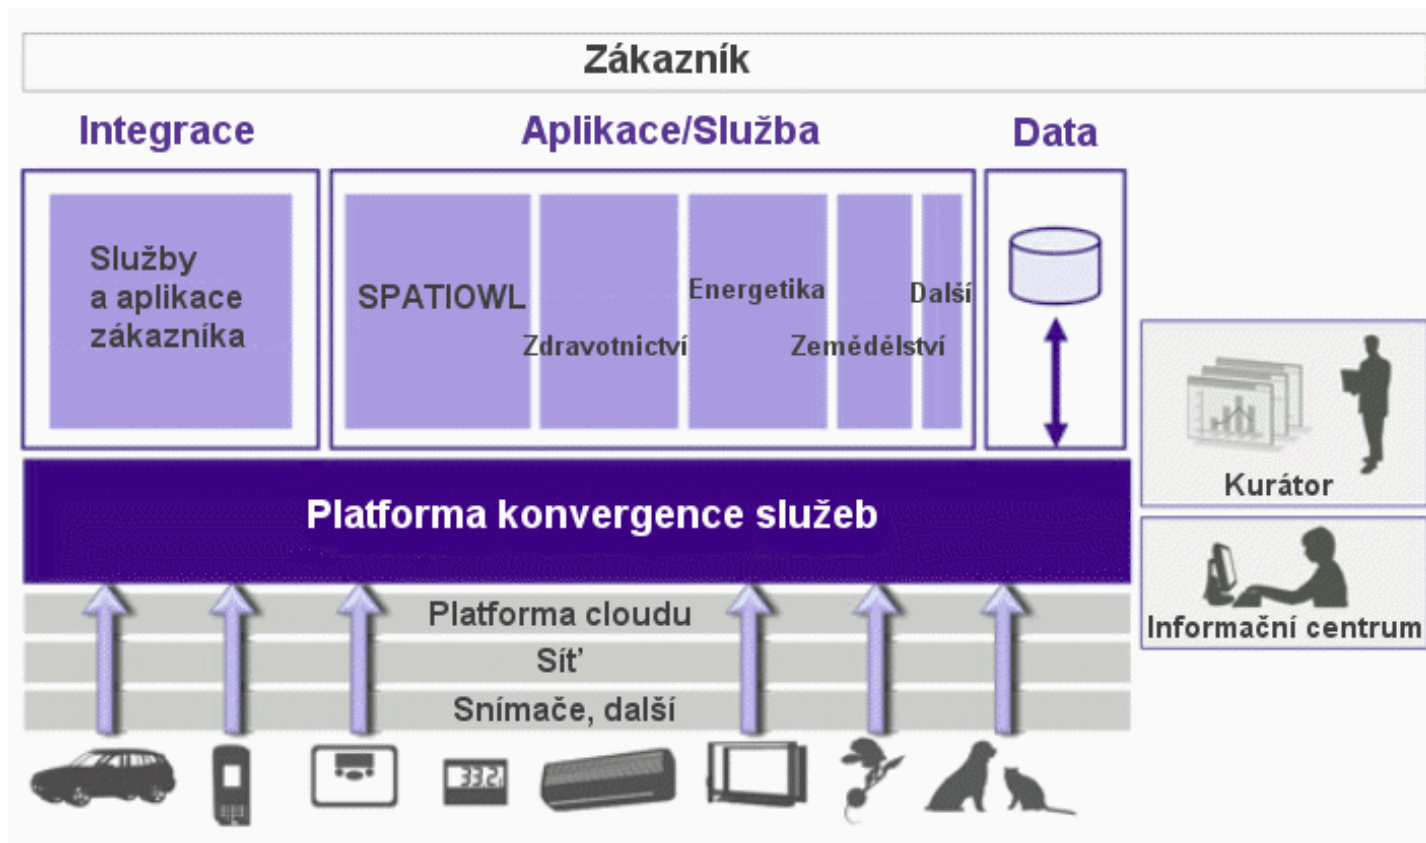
Zákazník

Integrace

Aplikace/Služba

Data

Služby a aplikace zákazníka

SPATIOWL

Zdravotnictví

Energetika

Zemědělství

Další

Kurátor

Informační centrum

Platforma konvergence služeb

Platforma cloudu

Síť

Snímače, další

332